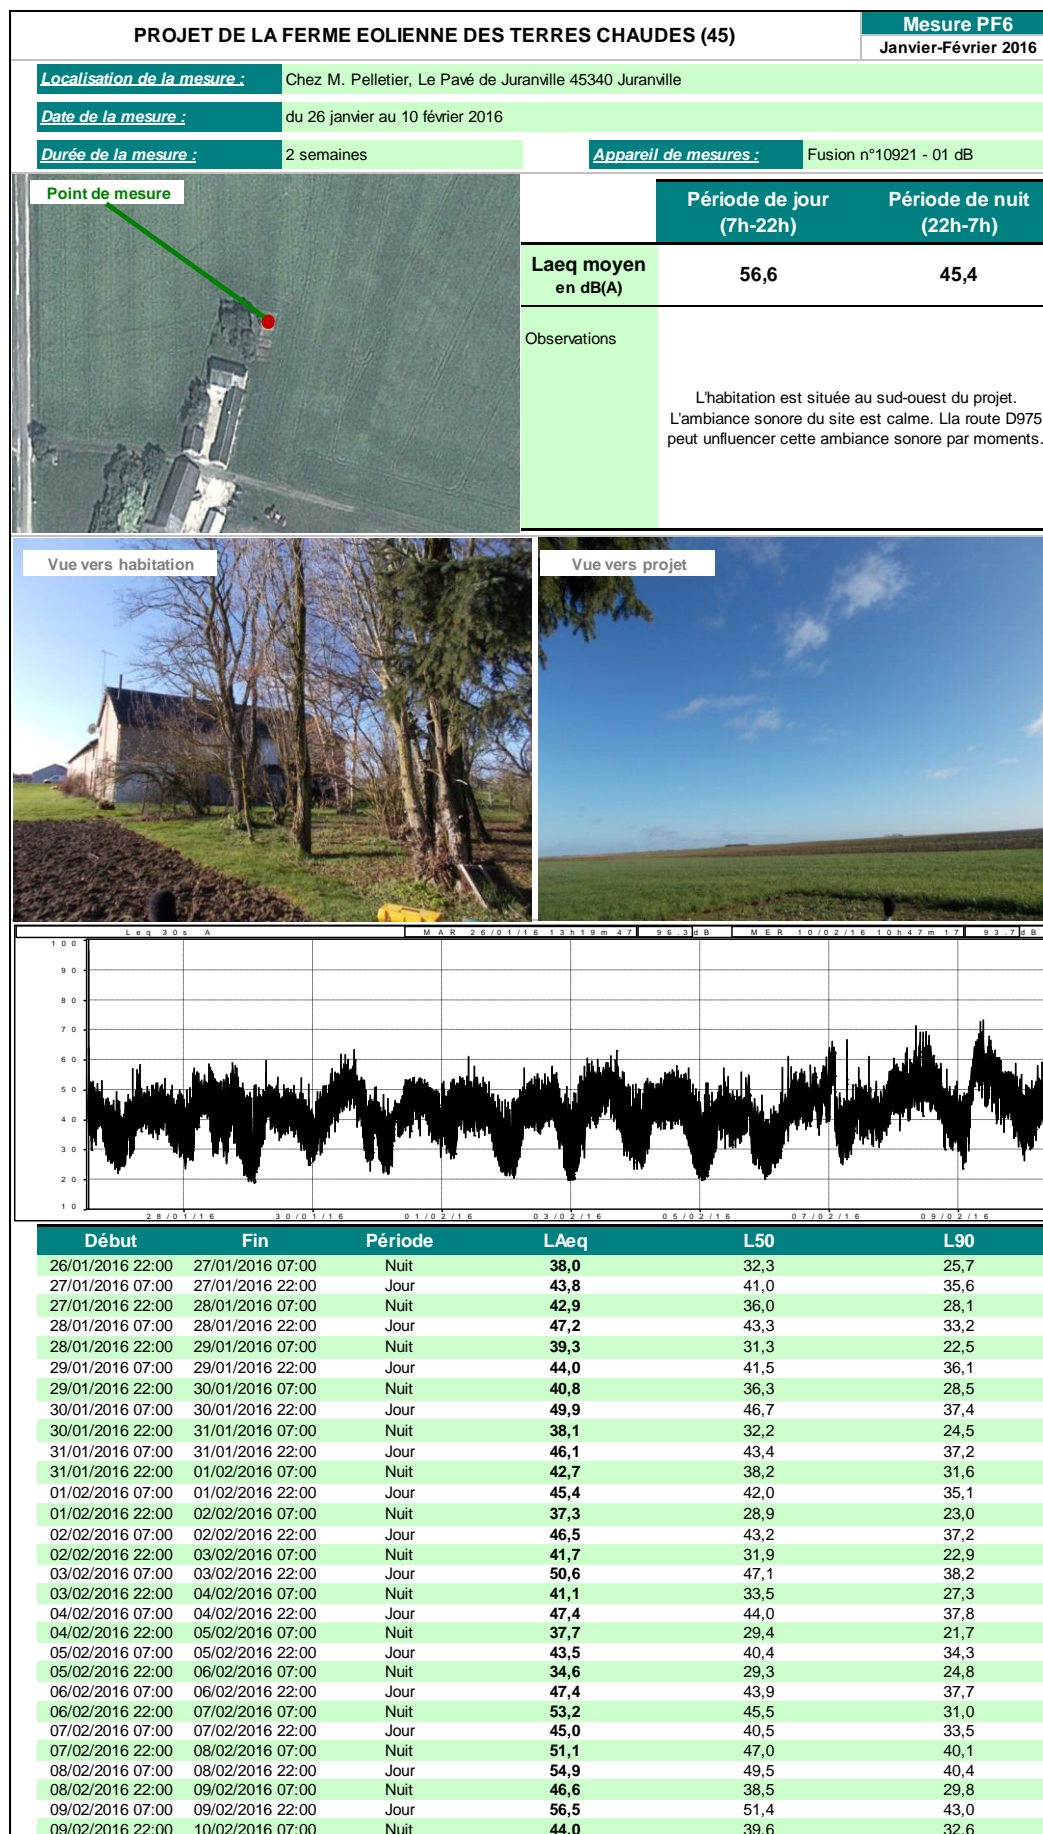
PROJET DE LA FERME EOLIENNE DES TERRES CHAUDES (45)

Mesure PF6
Janvier-Février 2016

Localisation de la mesure : Chez M. Pelletier, Le Pavé de Juranville 45340 Juranville

Date de la mesure : du 26 janvier au 10 février 2016

Durée de la mesure : 2 semaines

Appareil de mesures : Fusion n°10921 - 01 dB

Point de mesure

| | Période de jour (7h-22h) | Période de nuit (22h-7h) |
|---|---|---|
| Laeq moyen en dB(A) | 56,6 | 45,4 |

Observations

L'habitation est située au sud-ouest du projet. L'ambiance sonore du site est calme. Lla route D975 peut unfluencer cette ambiance sonore par moments.

Vue vers habitation

Vue vers projet

Leq 30s A MAR 26/01/16 13h19m47 96.3dB MER 10/02/16 10h47m17 93.7dB

100
90
80
70
60
50
40
30
20
10

28/01/16 30/01/16 01/02/16 03/02/16 05/02/16 07/02/16 09/02/16

| Début | Fin | Période | LAeq | L50 | L90 |
|---|---|---|---|---|---|
| 26/01/2016 22:00 | 27/01/2016 07:00 | Nuit | 38,0 | 32,3 | 25,7 |
| 27/01/2016 07:00 | 27/01/2016 22:00 | Jour | 43,8 | 41,0 | 35,6 |
| 27/01/2016 22:00 | 28/01/2016 07:00 | Nuit | 42,9 | 36,0 | 28,1 |
| 28/01/2016 07:00 | 28/01/2016 22:00 | Jour | 47,2 | 43,3 | 33,2 |
| 28/01/2016 22:00 | 29/01/2016 07:00 | Nuit | 39,3 | 31,3 | 22,5 |
| 29/01/2016 07:00 | 29/01/2016 22:00 | Jour | 44,0 | 41,5 | 36,1 |
| 29/01/2016 22:00 | 30/01/2016 07:00 | Nuit | 40,8 | 36,3 | 28,5 |
| 30/01/2016 07:00 | 30/01/2016 22:00 | Jour | 49,9 | 46,7 | 37,4 |
| 30/01/2016 22:00 | 31/01/2016 07:00 | Nuit | 38,1 | 32,2 | 24,5 |
| 31/01/2016 07:00 | 31/01/2016 22:00 | Jour | 46,1 | 43,4 | 37,2 |
| 31/01/2016 22:00 | 01/02/2016 07:00 | Nuit | 42,7 | 38,2 | 31,6 |
| 01/02/2016 07:00 | 01/02/2016 22:00 | Jour | 45,4 | 42,0 | 35,1 |
| 01/02/2016 22:00 | 02/02/2016 07:00 | Nuit | 37,3 | 28,9 | 23,0 |
| 02/02/2016 07:00 | 02/02/2016 22:00 | Jour | 46,5 | 43,2 | 37,2 |
| 02/02/2016 22:00 | 03/02/2016 07:00 | Nuit | 41,7 | 31,9 | 22,9 |
| 03/02/2016 07:00 | 03/02/2016 22:00 | Jour | 50,6 | 47,1 | 38,2 |
| 03/02/2016 22:00 | 04/02/2016 07:00 | Nuit | 41,1 | 33,5 | 27,3 |
| 04/02/2016 07:00 | 04/02/2016 22:00 | Jour | 47,4 | 44,0 | 37,8 |
| 04/02/2016 22:00 | 05/02/2016 07:00 | Nuit | 37,7 | 29,4 | 21,7 |
| 05/02/2016 07:00 | 05/02/2016 22:00 | Jour | 43,5 | 40,4 | 34,3 |
| 05/02/2016 22:00 | 06/02/2016 07:00 | Nuit | 34,6 | 29,3 | 24,8 |
| 06/02/2016 07:00 | 06/02/2016 22:00 | Jour | 47,4 | 43,9 | 37,7 |
| 06/02/2016 22:00 | 07/02/2016 07:00 | Nuit | 53,2 | 45,5 | 31,0 |
| 07/02/2016 07:00 | 07/02/2016 22:00 | Jour | 45,0 | 40,5 | 33,5 |
| 07/02/2016 22:00 | 08/02/2016 07:00 | Nuit | 51,1 | 47,0 | 40,1 |
| 08/02/2016 07:00 | 08/02/2016 22:00 | Jour | 54,9 | 49,5 | 40,4 |
| 08/02/2016 22:00 | 09/02/2016 07:00 | Nuit | 46,6 | 38,5 | 29,8 |
| 09/02/2016 07:00 | 09/02/2016 22:00 | Jour | 56,5 | 51,4 | 43,0 |
| 09/02/2016 22:00 | 10/02/2016 07:00 | Nuit | 44,0 | 39,6 | 32,6 |